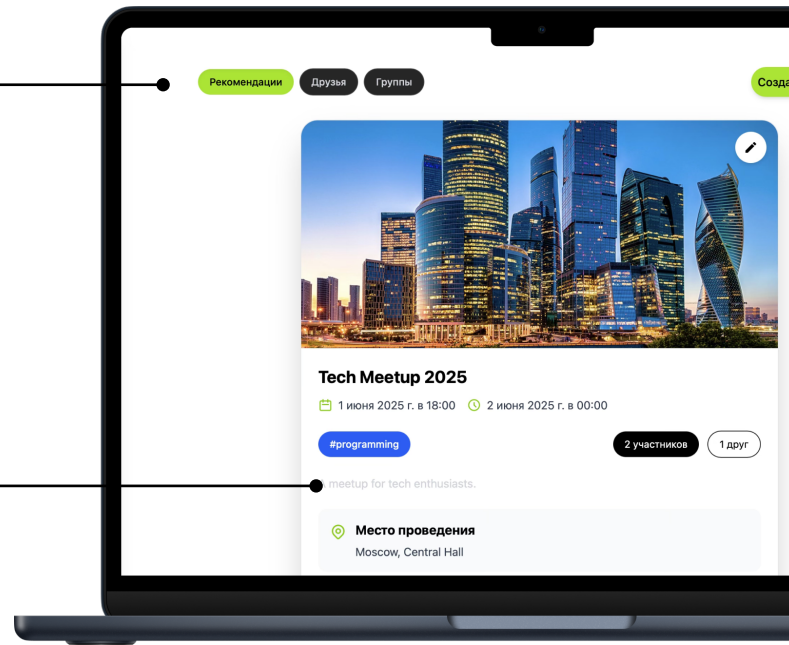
Рекомендации Друзья Группы

Созда

Tech Meetup 2025

1 июня 2025 г. в 18:00 2 июня 2025 г. в 00:00

#programming

2 участников 1 друг

meetup for tech enthusiasts.

Место проведения

Moscow, Central Hall